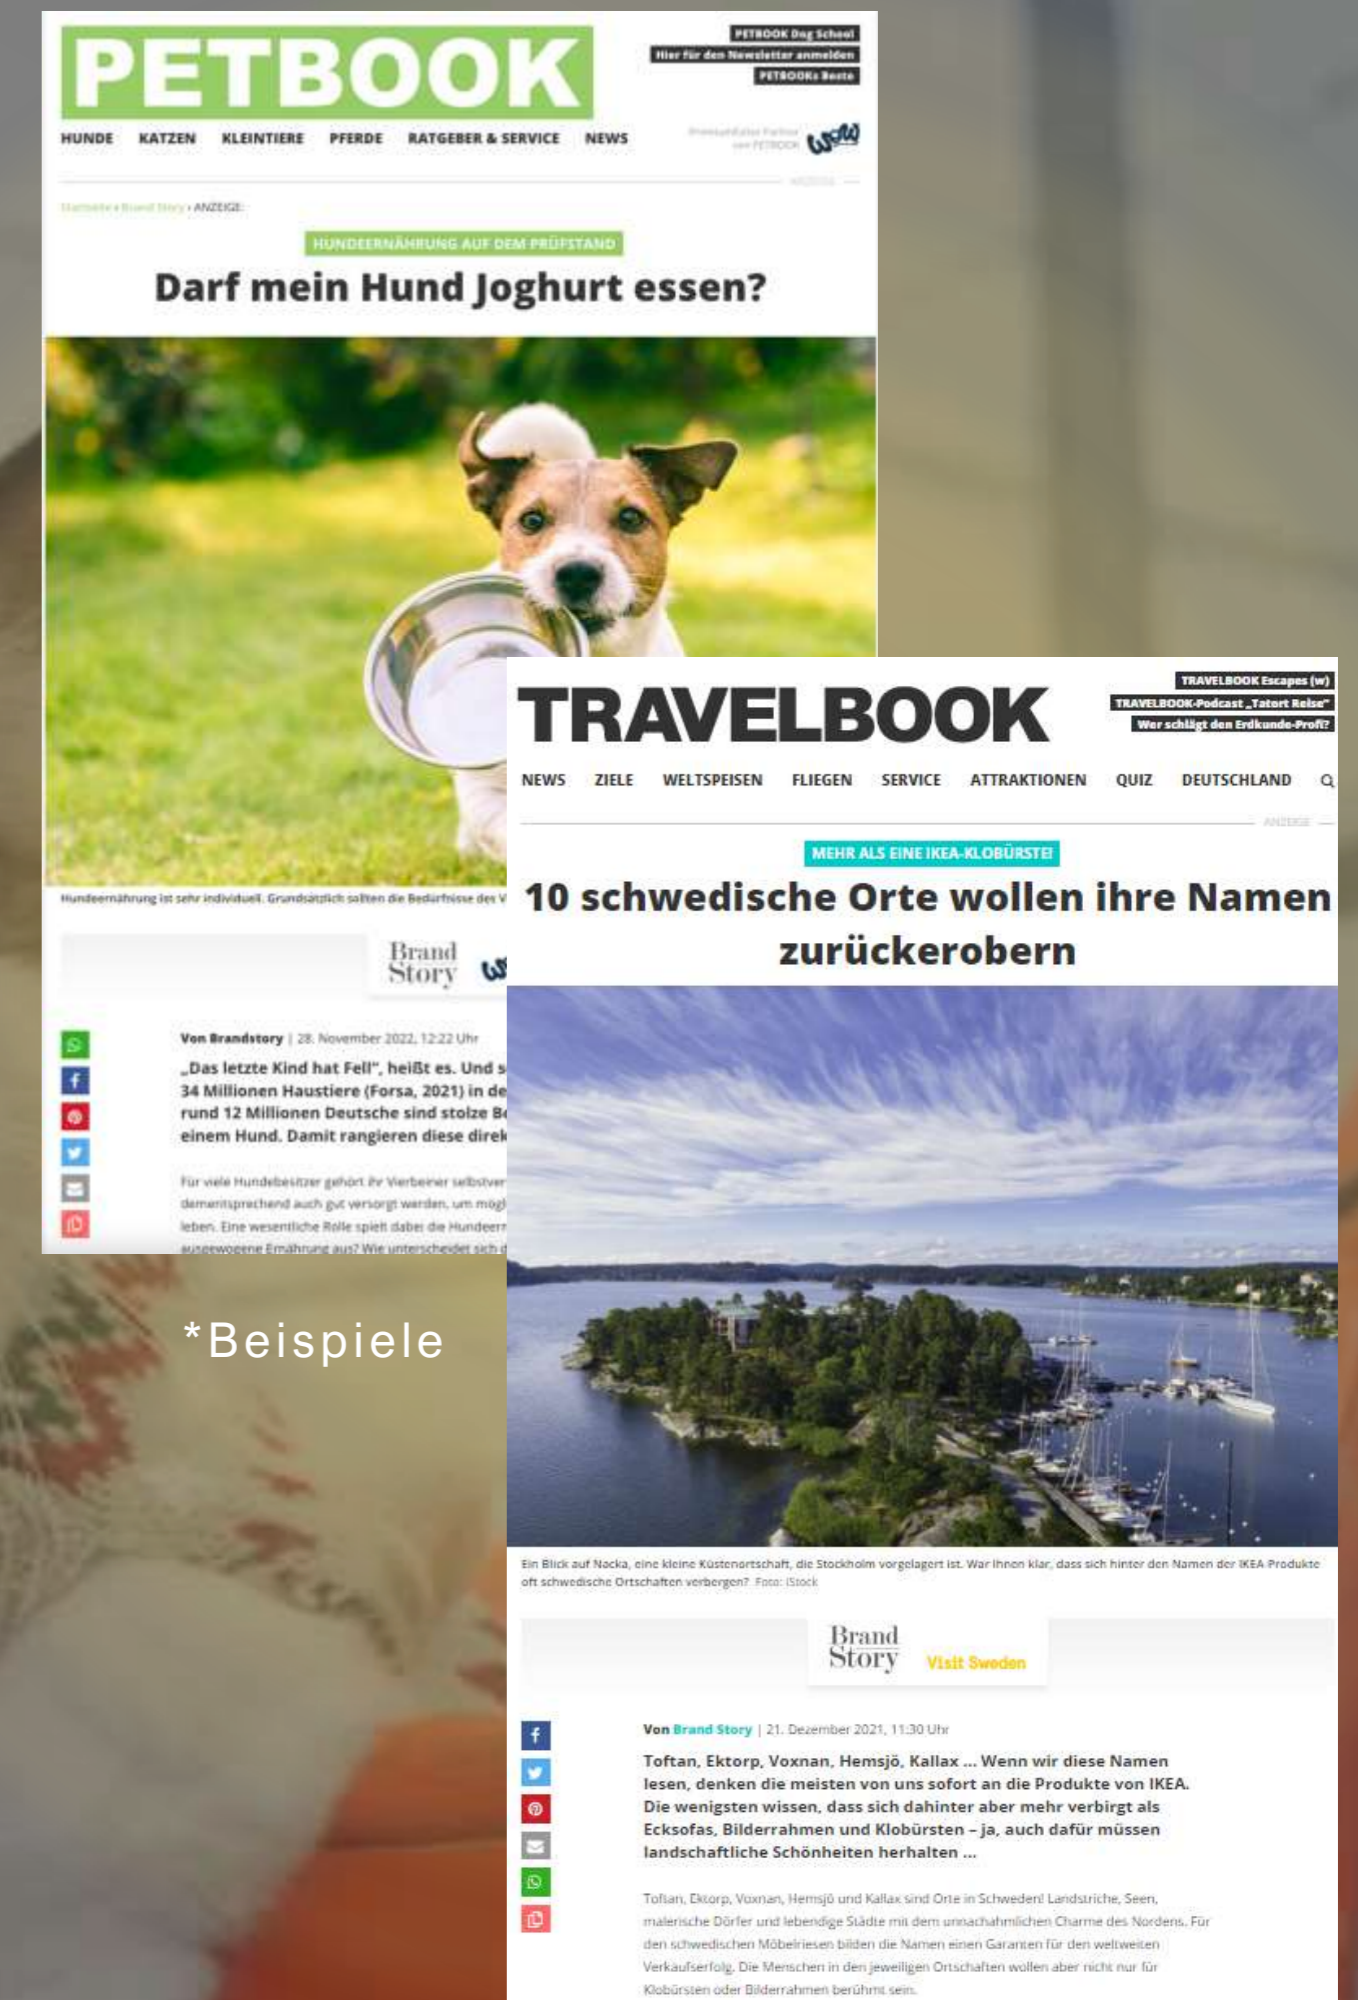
PETBOOK

PETBOOK Dog School
Hier für den Newsletter anmelden
PETBOOKs Beste

HUNDE KATZEN KLEINTIERE PFERDE RATGEBER & SERVICE NEWS

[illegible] › ANZEIGE

HUNDEERNÄHRUNG AUF DEM PRÜFSTAND

Darf mein Hund Joghurt essen?

Hundeernährung ist sehr individuell. Grundsätzlich sollten die Bedürfnisse des V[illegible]

Brand Story

Von Brandstory | 28. November 2022, 12:22 Uhr

„Das letzte Kind hat Fell", heißt es. Und s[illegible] 34 Millionen Haustiere (Forsa, 2021) in de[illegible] rund 12 Millionen Deutsche sind stolze Be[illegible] einem Hund. Damit rangieren diese direk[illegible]

Für viele Hundebesitzer gehört ihr Vierbeiner selbstver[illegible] dementsprechend auch gut versorgt werden, um mögl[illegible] leben. Eine wesentliche Rolle spielt dabei die Hundeern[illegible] ausgewogene Ernährung aus? Wie unterscheidet sich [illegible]

*Beispiele

TRAVELBOOK

TRAVELBOOK Escapes (w)
TRAVELBOOK-Podcast „Tatort Reise"
Wer schlägt den Erdkunde-Profi?

NEWS ZIELE WELTSPEISEN FLIEGEN SERVICE ATTRAKTIONEN QUIZ DEUTSCHLAND

ANZEIGE

MEHR ALS EINE IKEA-KLOBÜRSTE!

10 schwedische Orte wollen ihre Namen zurückerobern

Ein Blick auf Nacka, eine kleine Küstenortschaft, die Stockholm vorgelagert ist. War Ihnen klar, dass sich hinter den Namen der IKEA-Produkte oft schwedische Ortschaften verbergen? Foto: iStock

Brand Story Visit Sweden

Von Brand Story | 21. Dezember 2021, 11:30 Uhr

Toftan, Ektorp, Voxnan, Hemsjö, Kallax ... Wenn wir diese Namen lesen, denken die meisten von uns sofort an die Produkte von IKEA. Die wenigsten wissen, dass sich dahinter aber mehr verbirgt als Ecksofas, Bilderrahmen und Klobürsten – ja, auch dafür müssen landschaftliche Schönheiten herhalten ...

Toftan, Ektorp, Voxnan, Hemsjö und Kallax sind Orte in Schweden! Landstriche, Seen, malerische Dörfer und lebendige Städte mit dem unnachahmlichen Charme des Nordens. Für den schwedischen Möbelriesen bilden die Namen einen Garanten für den weltweiten Verkaufserfolg. Die Menschen in den jeweiligen Ortschaften wollen aber nicht nur für Klobürsten oder Bilderrahmen berühmt sein.